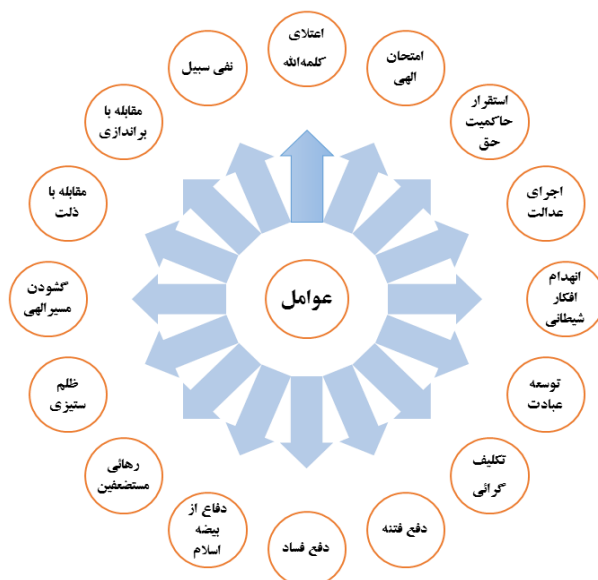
عوامل

اعتلای کلمه‌الله

امتحان الهی

استقرار حاکمیت حق

اجرای عدالت

انهدام افکار شیطانی

توسعه عبادت

تکلیف گرائی

دفع فتنه

دفع فساد

دفاع از بیضه اسلام

رهائی مستضعفین

ظلم ستیزی

گشودن مسیرالهی

مقابله با ذلت

مقابله با براندازی

نفی سبیل